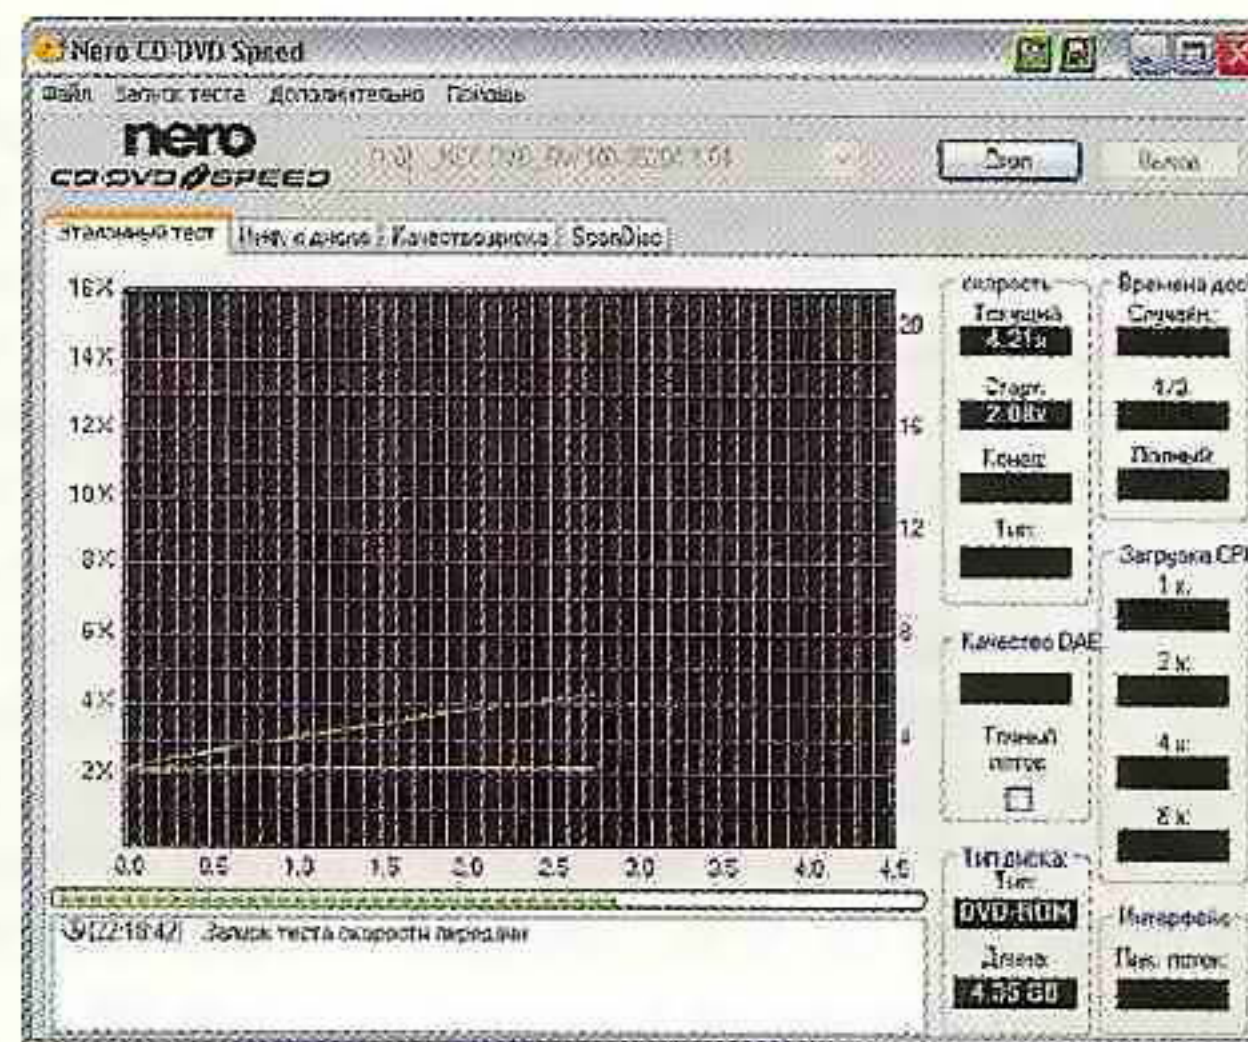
Nero CD-DVD Speed

Файл Запуск теста Дополнительно Помощь

nero
CD-DVD SPEED

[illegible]

Стоп

Выход

Эталонный тест | Инф. о диске | Качество диска | ScanDisc

16X
14X
12X
10X
8X
6X
4X
2X

20
16
12
8
4

0.0 0.5 1.0 1.5 2.0 2.5 3.0 3.5 4.0 4.5

Скорость
Текущая
4.21x
Старт.
2.08x
Конец
Тип

Времена дос
Случайн.
1/3
Полный

Загрузка CP
1 x:
2 x:
4 x:
8 x:

Качество DAE

Точный поток

Тип диска:
Тип:
DVD-ROM
Длина:
4.35 GB

Интерфейс
Пик. поток:

[22:16:42] Запуск теста скорости передачи